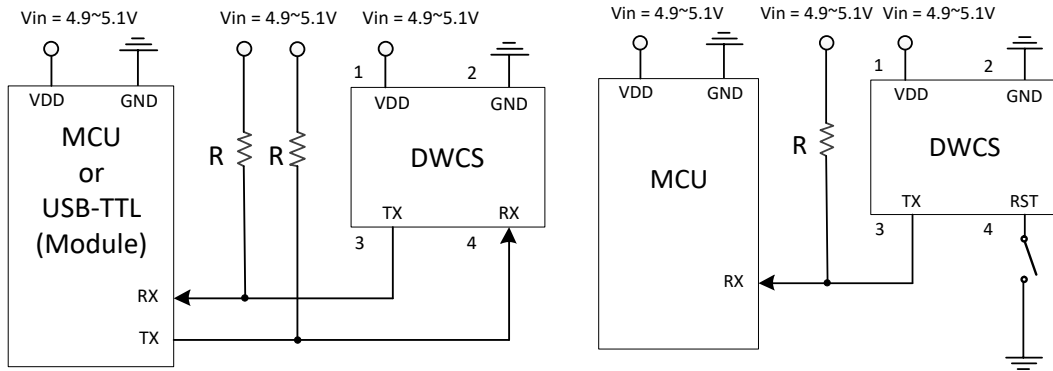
Vin = 4.9~5.1V
Vin = 4.9~5.1V
Vin = 4.9~5.1V
VDD
GND
MCU
or
USB-TTL
(Module)
RX
TX
R
R
1
2
VDD
GND
DWCS
TX
RX
3
4

Vin = 4.9~5.1V
Vin = 4.9~5.1V
Vin = 4.9~5.1V
VDD
GND
MCU
RX
R
1
2
VDD
GND
DWCS
TX
RST
3
4